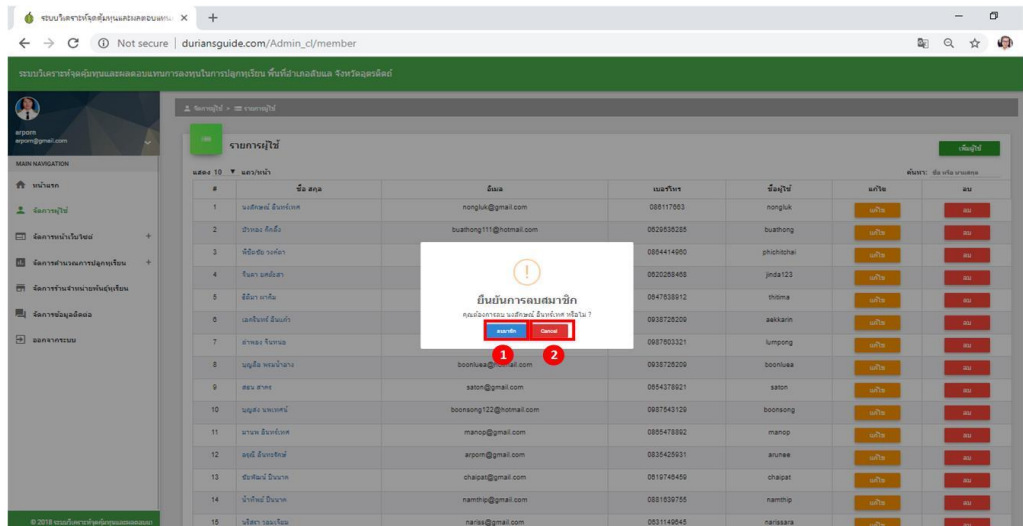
ระบบวิเคราะห์จุดคุ้มทุนและผลตอบแทน ×

Not secure | duriansguide.com/Admin_cl/member

ระบบวิเคราะห์จุดคุ้มทุนและผลตอบแทนการลงทุนในการปลูกทุเรียน พื้นที่อำเภอลับแล จังหวัดอุตรดิตถ์

arporn
arporn@gmail.com

MAIN NAVIGATION
หน้าแรก
จัดการผู้ใช้
จัดการหน้าเว็บไซต์ +
จัดการคำนวณการปลูกทุเรียน +
จัดการร้านจำหน่ายพันธุ์ทุเรียน
จัดการข้อมูลติดต่อ
ออกจากระบบ

© 2018 ระบบวิเคราะห์จุดคุ้มทุนและผลตอบแทน

จัดการผู้ใช้ > รายการผู้ใช้

รายการผู้ใช้

เพิ่มผู้ใช้

แสดง 10 แถว/หน้า

ค้นหา: ชื่อ หรือ นามสกุล

| # | ชื่อ สกุล | อีเมล | เบอร์โทร | ชื่อผู้ใช้ | แก้ไข | ลบ |
|---|---|---|---|---|---|---|
| 1 | นงลักษณ์ อินทร์เทศ | nongluk@gmail.com | 086117663 | nongluk | แก้ไข | ลบ |
| 2 | บัวทอง คิดดี | buathong111@hotmail.com | 0629636285 | buathong | แก้ไข | ลบ |
| 3 | พิชิตชัย วงค์ลา | | 0854414960 | phichitchai | แก้ไข | ลบ |
| 4 | จินดา มหัสลา | | 0820268468 | jinda123 | แก้ไข | ลบ |
| 5 | ธิติมา มากดี | | 0847638912 | thitima | แก้ไข | ลบ |
| 6 | เอกรินทร์ อินแก้ว | | 0938726209 | aekkarin | แก้ไข | ลบ |
| 7 | ลำพอง จันทนอ | | 0937600321 | lumpong | แก้ไข | ลบ |
| 8 | บุญลือ พรมน้ำอ่าง | boonluea@hotmail.com | 0938726209 | boonluea | แก้ไข | ลบ |
| 9 | สตน สาคร | saton@gmail.com | 0854376921 | saton | แก้ไข | ลบ |
| 10 | บุญส่ง นพเกศน์ | boonsong122@hotmail.com | 0987643129 | boonsong | แก้ไข | ลบ |
| 11 | มานพ อินทร์เทศ | manop@gmail.com | 0865478892 | manop | แก้ไข | ลบ |
| 12 | อรุณี อินทรรักษ์ | arporn@gmail.com | 0835425931 | arunee | แก้ไข | ลบ |
| 13 | ชัยพัฒน์ ปิ่นนาค | chaipat@gmail.com | 0819746459 | chaipat | แก้ไข | ลบ |
| 14 | น้ำทิพย์ ปิ่นนาค | namthip@gmail.com | 0831639765 | namthip | แก้ไข | ลบ |
| 15 | นริศรา วอนเจียม | nariss@gmail.com | 0831149645 | narissara | แก้ไข | ลบ |

!
ยืนยันการลบสมาชิก
คุณต้องการลบ นงลักษณ์ อินทร์เทศ หรือไม่ ?
ลบสมาชิก Cancel
1 2